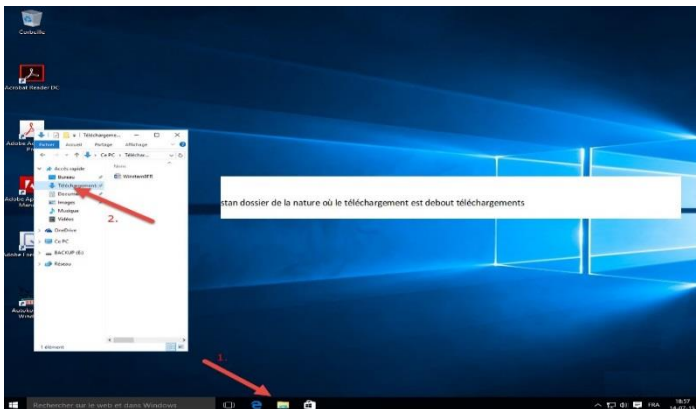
Corbeille

Acrobat Reader DC

Adobe A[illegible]

Adobe A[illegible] Mane

Adobe Fa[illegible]

Auslo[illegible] Wire

Téléchargements

Fichier Accueil Partage Affichage

Ce PC › Téléchar...

Nom

Accès rapide

Bureau

Téléchargements

Documents

Images

Musique

Vidéos

OneDrive

Ce PC

BACKUP (E:)

Réseau

WindowsBFE

1 élément

2.

stan dossier de la nature où le téléchargement est debout téléchargements

1.

Rechercher sur le web et dans Windows

FRA

18:57